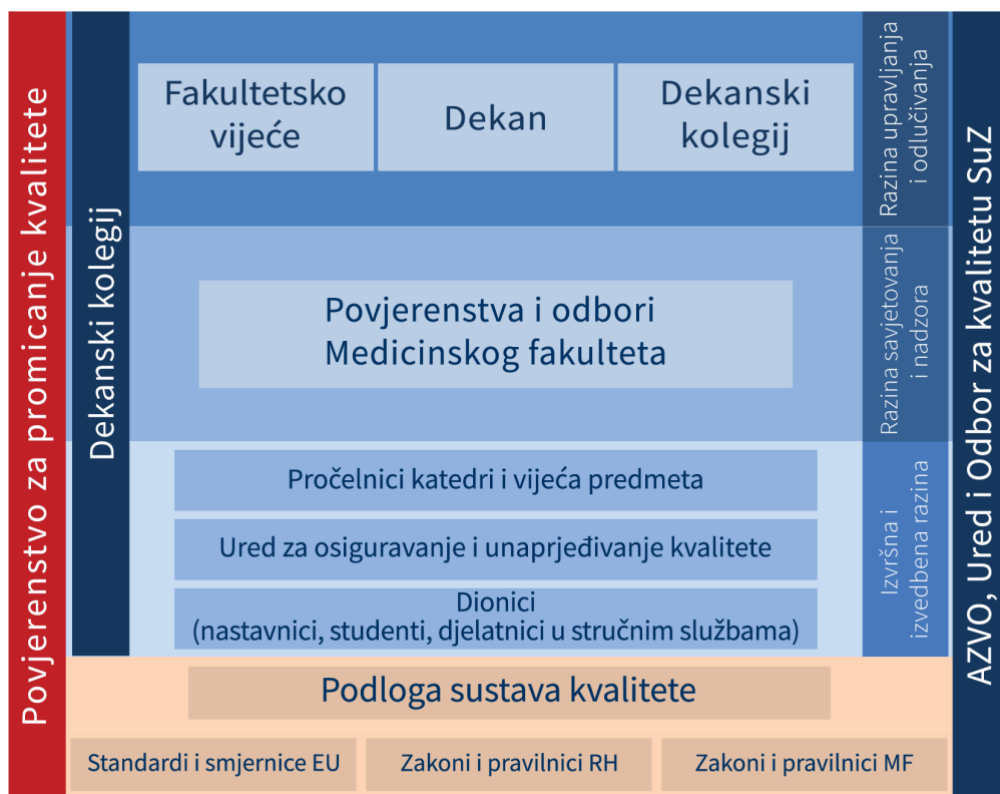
Povjerenstvo za promicanje kvalitete

Dekanski kolegij

Fakultetsko vijeće

Dekan

Dekanski kolegij

Razina upravljanja i odlučivanja

Povjerenstva i odbori Medicinskog fakulteta

Razina savjetovanja i nadzora

Pročelnici katedri i vijeća predmeta

Ured za osiguravanje i unaprjeđivanje kvalitete

Dionici (nastavnici, studenti, djelatnici u stručnim službama)

Izvršna i izvedbena razina

Podloga sustava kvalitete

Standardi i smjernice EU

Zakoni i pravilnici RH

Zakoni i pravilnici MF

AZVO, Ured i Odbor za kvalitetu SuZ